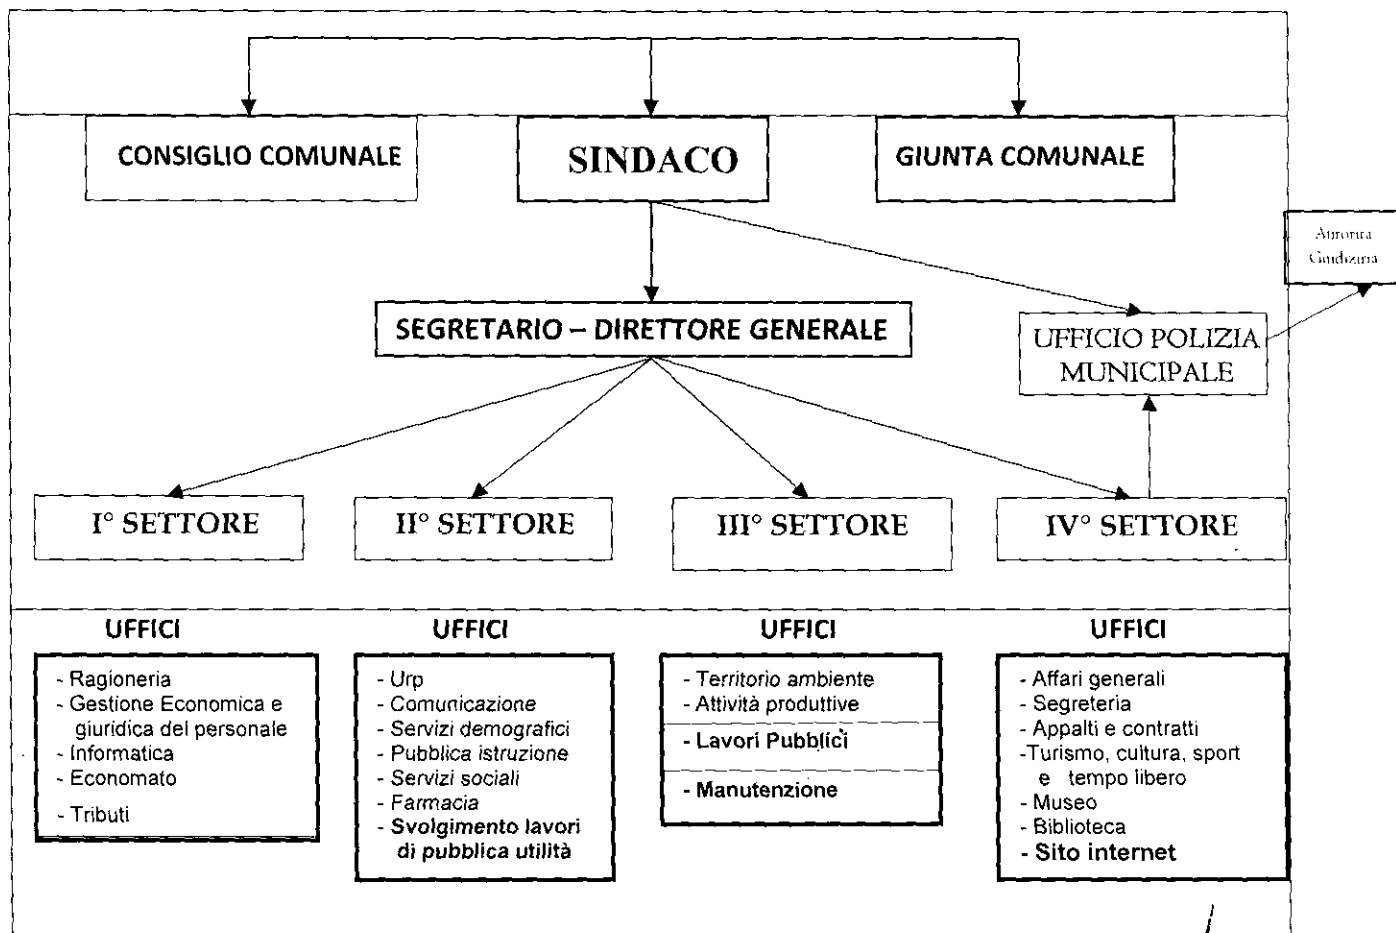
CONSIGLIO COMUNALE

SINDACO

GIUNTA COMUNALE

Autorita Giudiziria

SEGRETARIO – DIRETTORE GENERALE

UFFICIO POLIZIA MUNICIPALE

I° SETTORE

II° SETTORE

III° SETTORE

IV° SETTORE

UFFICI

- Ragioneria
- Gestione Economica e giuridica del personale
- Informatica
- Economato
- Tributi

UFFICI

- Urp
- Comunicazione
- Servizi demografici
- Pubblica istruzione
- Servizi sociali
- Farmacia
- Svolgimento lavori di pubblica utilità

UFFICI

- Territorio ambiente
- Attività produttive
- Lavori Pubblici
- Manutenzione

UFFICI

- Affari generali
- Segreteria
- Appalti e contratti
-Turismo, cultura, sport e tempo libero
- Museo
- Biblioteca
- Sito internet